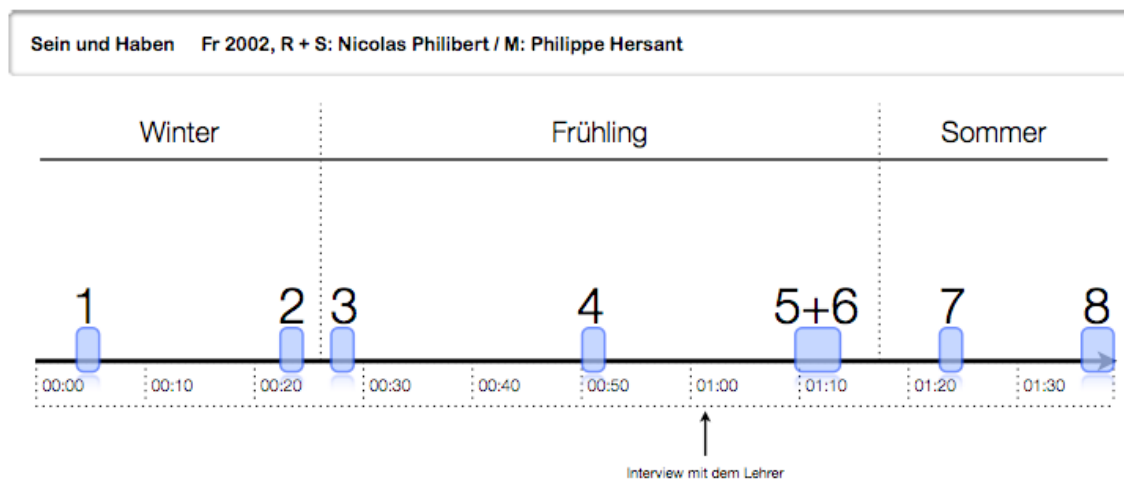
Sein und Haben Fr 2002, R + S: Nicolas Philibert / M: Philippe Hersant

Winter

Frühling

Sommer

1

2

3

4

5+6

7

8

00:00

00:10

00:20

00:30

00:40

00:50

01:00

01:10

01:20

01:30

Interview mit dem Lehrer